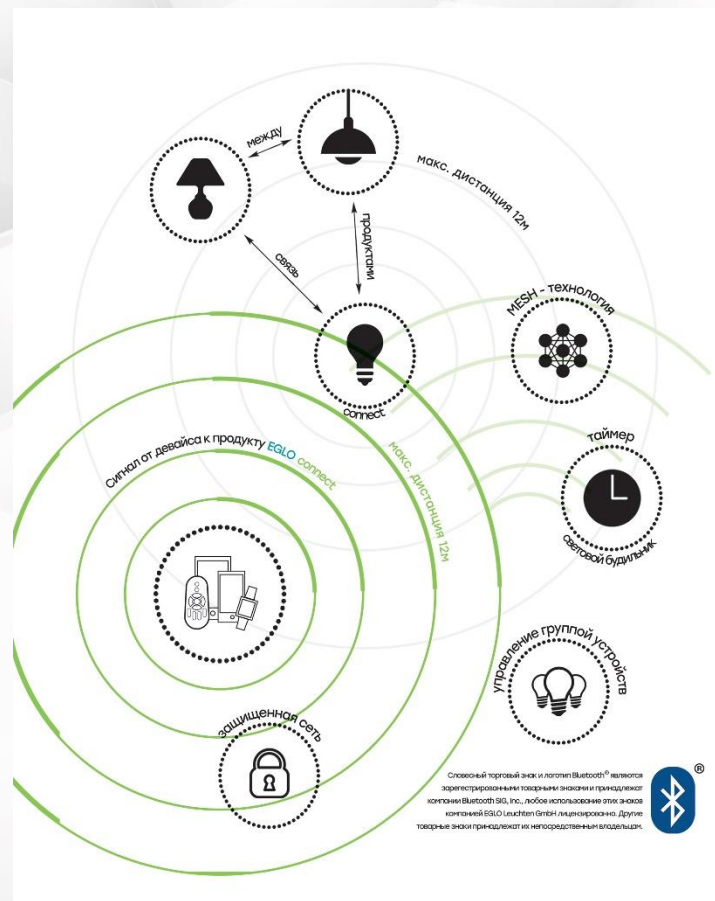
между

макс. дистанция 12м

продуктами

связь

MESH - технология

connect

Сигнал от девайса к продукту EGLO connect

макс. дистанция 12м

таймер

световой будильник

управление группой устройств

защищенная сеть

Словесный торговый знак и логотип Bluetooth® являются зарегистрированными товарными знаками и принадлежат компании Bluetooth SIG, Inc., любое использование этих знаков компанией EGLO Leuchten GmbH лицензировано. Другие товарные знаки принадлежат их непосредственным владельцам.

®